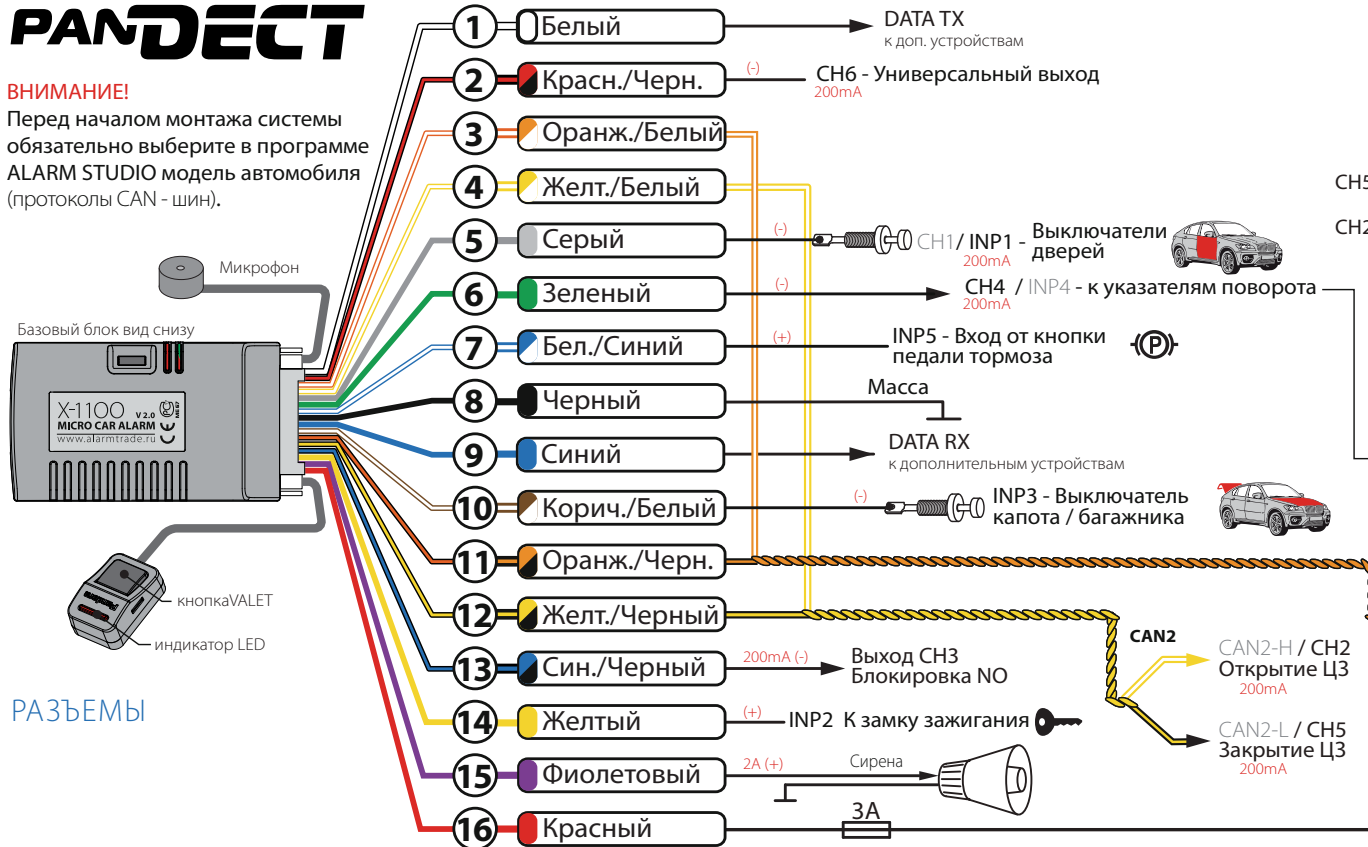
PANDECT

ВНИМАНИЕ!
Перед началом монтажа системы обязательно выберите в программе ALARM STUDIO модель автомобиля (протоколы CAN - шин).

Микрофон

Базовый блок вид снизу

X-1100 V 2.0
MICRO CAR ALARM
www.alarmtrade.ru

кнопкаVALET
индикатор LED

РАЗЪЕМЫ

1 Белый — DATA TX к доп. устройствам
2 Красн./Черн. (-) — CH6 - Универсальный выход 200mA
3 Оранж./Белый
4 Желт./Белый
5 Серый (-) — CH1/ INP1 - Выключатели дверей 200mA
6 Зеленый (-) — CH4 / INP4 - к указателям поворота 200mA
7 Бел./Синий (+) — INP5 - Вход от кнопки педали тормоза
8 Черный — Масса
9 Синий — DATA RX к дополнительным устройствам
10 Корич./Белый (-) — INP3 - Выключатель капота / багажника
11 Оранж./Черн.
12 Желт./Черный
13 Син./Черный 200mA (-) — Выход CH3 Блокировка NO
14 Желтый (+) — INP2 К замку зажигания
15 Фиолетовый 2A (+) — Сирена
16 Красный — 3A

CAN2
CAN2-H / CH2 Открытие ЦЗ 200mA
CAN2-L / CH5 Закрытие ЦЗ 200mA

CH5
CH2